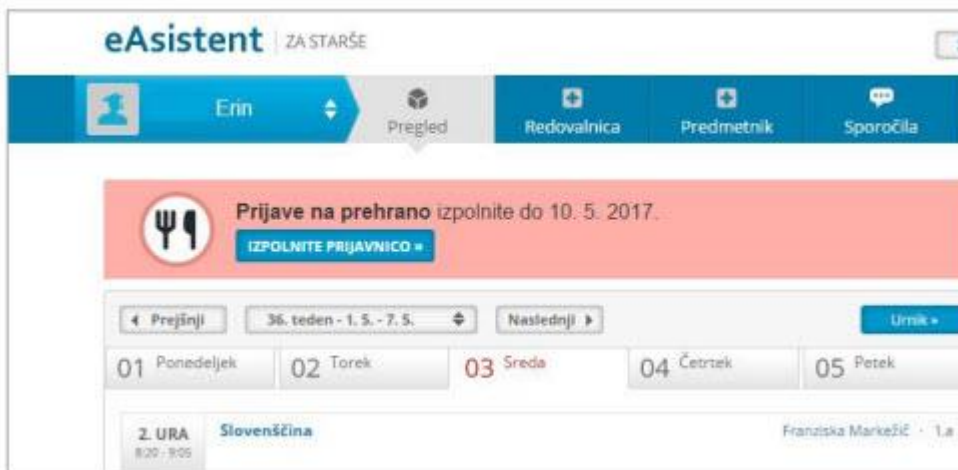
eAsistent | ZA STARŠE

Erin

Pregled

Redovalnica

Predmetnik

Sporočila

Prijave na prehrano izpolnite do 10. 5. 2017.

IZPOLNITE PRIJAVNICO »

◂ Prejšnji

36. teden - 1. 5. - 7. 5.

Naslednji ▸

Urnik »

01 Ponedeljek

02 Torek

03 Sreda

04 Četrtek

05 Petek

2. URA
8:20 - 9:05

Slovenščina

Franziska Markežič · 1.a